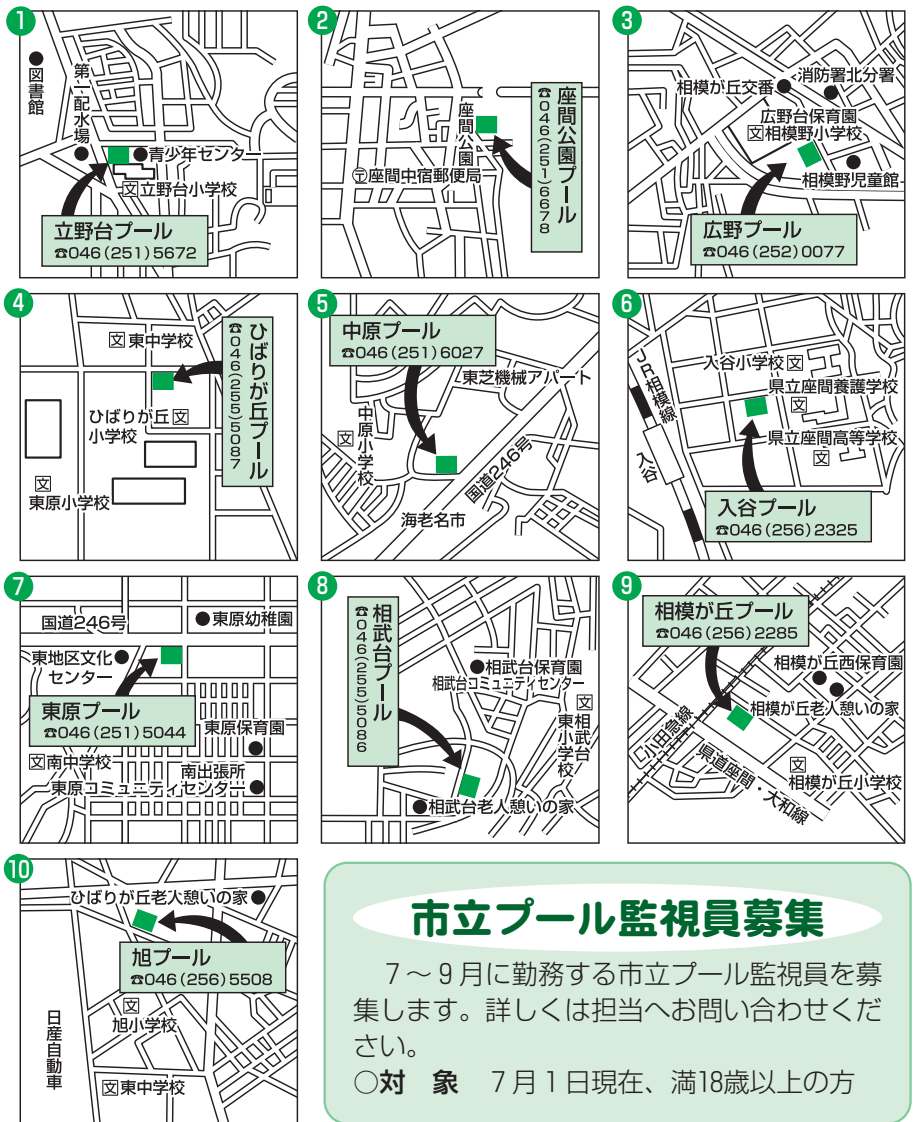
1
図書館
第一配水場
青少年センター
文立野台小学校
立野台プール
☎046(251)5672

2
座間公園
〒座間中宿郵便局
座間公園プール
☎046(251)6678

3
相模が丘交番
消防署北分署
広野台保育園
文相模野小学校
相模野児童館
広野プール
☎046(252)0077

4
文東中学校
ひばりが丘文小学校
文東原小学校
ひばりが丘プール
☎046(255)5087

5
中原プール
☎046(251)6027
東芝機械アパート
文中原小学校
国道246号
海老名市

6
JR相模線
入谷
入谷小学校文
県立座間養護学校文
県立座間高等学校文
入谷プール
☎046(256)2325

7
国道246号
東原幼稚園
東地区文化センター
東原プール
☎046(251)5044
東原保育園
文南中学校
南出張所
東原コミュニティセンター

8
相武台プール
☎046(255)5086
相武台保育園
相武台コミュニティセンター
文東相武台小学校
相武台老人憩いの家

9
相模が丘プール
☎046(256)2285
相模が丘西保育園
相模が丘老人憩いの家
小田急線
県道座間・大和線
文相模が丘小学校

10
ひばりが丘老人憩いの家
旭プール
☎046(256)5508
文旭小学校
日産自動車
文東中学校

市立プール監視員募集

7～9月に勤務する市立プール監視員を募集します。詳しくは担当へお問い合わせください。

○対　象　7月1日現在、満18歳以上の方